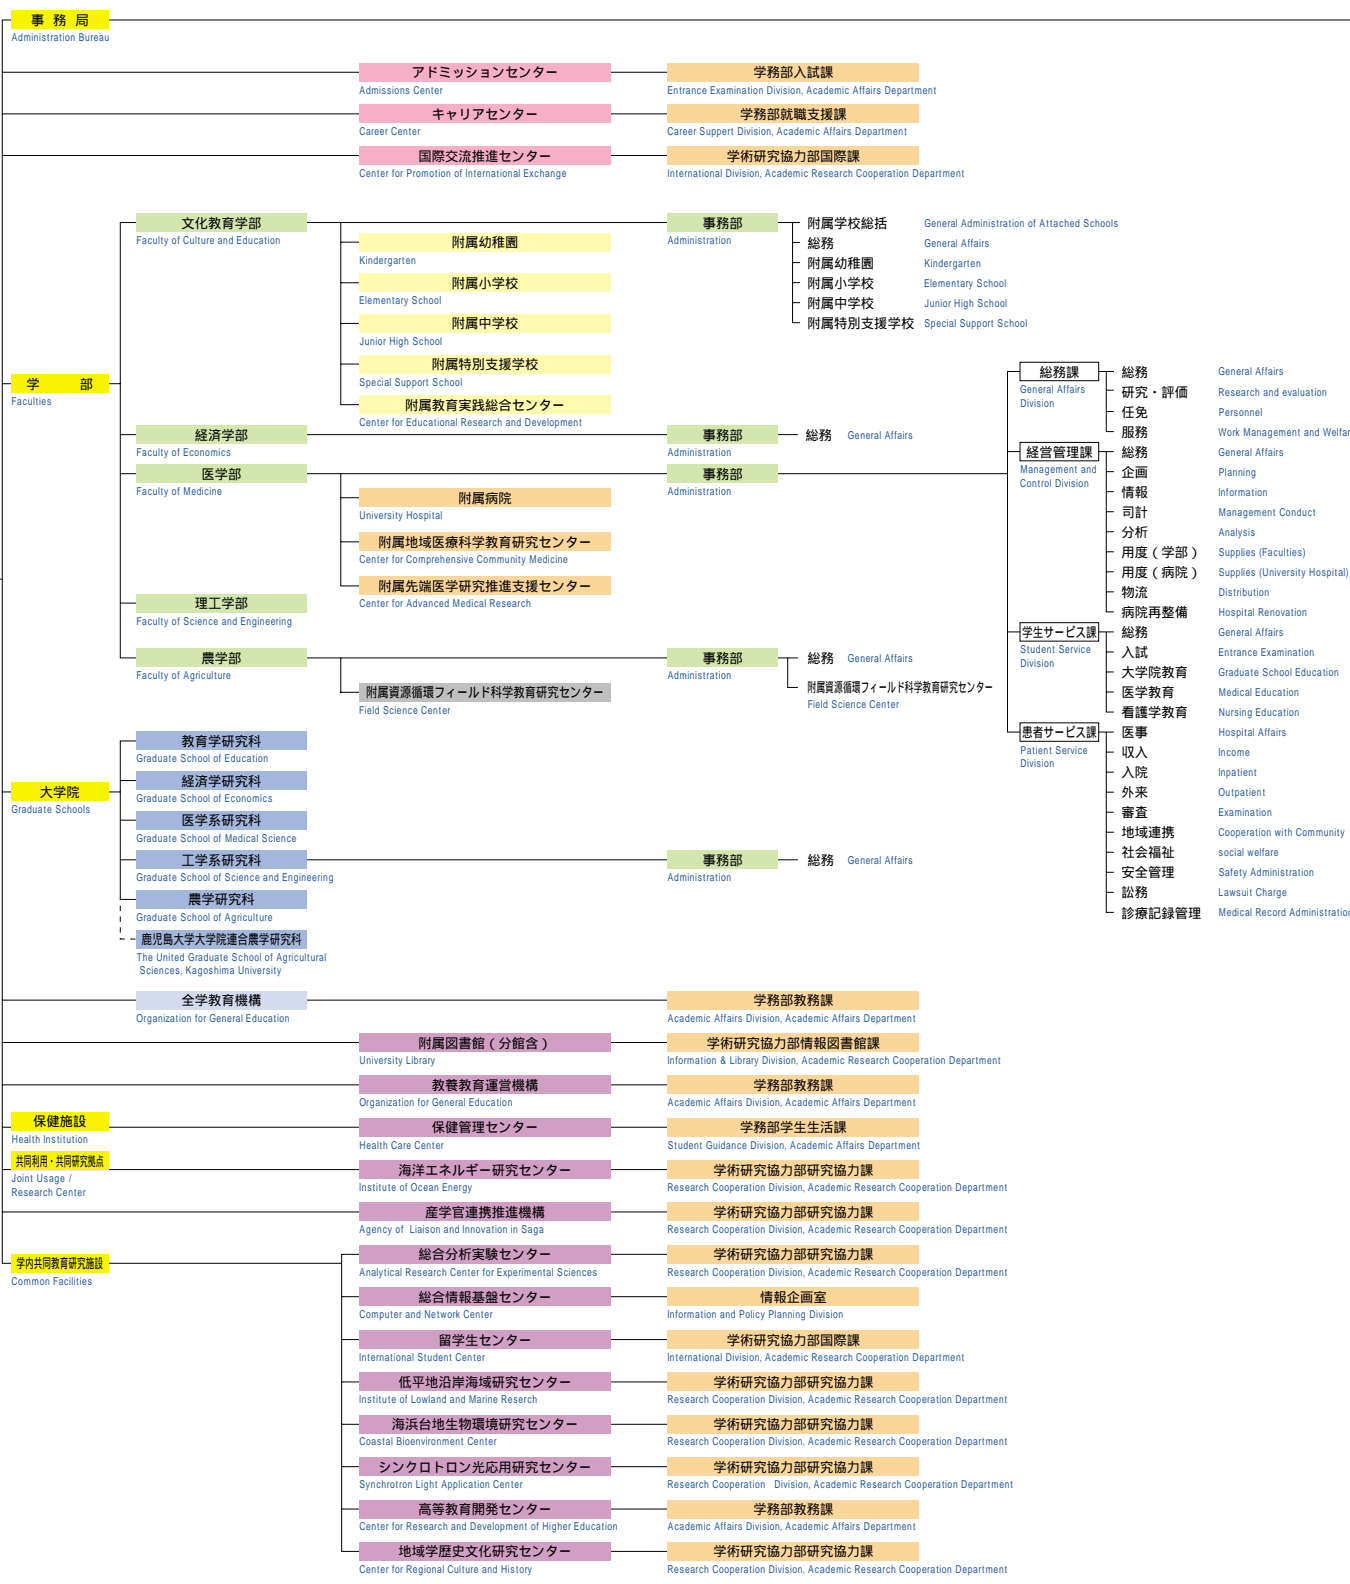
事務局
Administration Bureau

アドミッションセンター
Admissions Center
学務部入試課
Entrance Examination Division, Academic Affairs Department

キャリアセンター
Career Center
学務部就職支援課
Career Support Division, Academic Affairs Department

国際交流推進センター
Center for Promotion of International Exchange
学術研究協力部国際課
International Division, Academic Research Cooperation Department

学部
Faculties

文化教育学部
Faculty of Culture and Education
附属幼稚園
Kindergarten
附属小学校
Elementary School
附属中学校
Junior High School
附属特別支援学校
Special Support School
附属教育実践総合センター
Center for Educational Research and Development
事務部
Administration
附属学校総括 General Administration of Attached Schools
総務 General Affairs
附属幼稚園 Kindergarten
附属小学校 Elementary School
附属中学校 Junior High School
附属特別支援学校 Special Support School

経済学部
Faculty of Economics
事務部
Administration
総務 General Affairs

医学部
Faculty of Medicine
附属病院
University Hospital
附属地域医療科学教育研究センター
Center for Comprehensive Community Medicine
附属先端医学研究推進支援センター
Center for Advanced Medical Research
事務部
Administration

総務課
General Affairs Division
総務 General Affairs
研究・評価 Research and evaluation
任免 Personnel
服務 Work Management and Welfar

経営管理課
Management and Control Division
総務 General Affairs
企画 Planning
情報 Information
司計 Management Conduct
分析 Analysis
用度（学部） Supplies (Faculties)
用度（病院） Supplies (University Hospital)
物流 Distribution
病院再整備 Hospital Renovation

学生サービス課
Student Service Division
総務 General Affairs
入試 Entrance Examination
大学院教育 Graduate School Education
医学教育 Medical Education
看護学教育 Nursing Education

患者サービス課
Patient Service Division
医事 Hospital Affairs
収入 Income
入院 Inpatient
外来 Outpatient
審査 Examination
地域連携 Cooperation with Community
社会福祉 social welfare
安全管理 Safety Administration
訟務 Lawsuit Charge
診療記録管理 Medical Record Administration

理工学部
Faculty of Science and Engineering

農学部
Faculty of Agriculture
附属資源循環フィールド科学教育研究センター
Field Science Center
事務部
Administration
総務 General Affairs
附属資源循環フィールド科学教育研究センター
Field Science Center

大学院
Graduate Schools
教育学研究科
Graduate School of Education
経済学研究科
Graduate School of Economics
医学系研究科
Graduate School of Medical Science
工学系研究科
Graduate School of Science and Engineering
農学研究科
Graduate School of Agriculture
鹿児島大学大学院連合農学研究科
The United Graduate School of Agricultural Sciences, Kagoshima University
事務部
Administration
総務 General Affairs

全学教育機構
Organization for General Education
学務部教務課
Academic Affairs Division, Academic Affairs Department

附属図書館（分館含）
University Library
学術研究協力部情報図書館課
Information & Library Division, Academic Research Cooperation Department

教養教育運営機構
Organization for General Education
学務部教務課
Academic Affairs Division, Academic Affairs Department

保健施設
Health Institution
保健管理センター
Health Care Center
学務部学生生活課
Student Guidance Division, Academic Affairs Department

共同利用・共同研究拠点
Joint Usage / Research Center
海洋エネルギー研究センター
Institute of Ocean Energy
学術研究協力部研究協力課
Research Cooperation Division, Academic Research Cooperation Department

産学官連携推進機構
Agency of Liaison and Innovation in Saga
学術研究協力部研究協力課
Research Cooperation Division, Academic Research Cooperation Department

学内共同教育研究施設
Common Facilities
総合分析実験センター
Analytical Research Center for Experimental Sciences
学術研究協力部研究協力課
Research Cooperation Division, Academic Research Cooperation Department

総合情報基盤センター
Computer and Network Center
情報企画室
Information and Policy Planning Division

留学生センター
International Student Center
学術研究協力部国際課
International Division, Academic Research Cooperation Department

低平地沿岸海域研究センター
Institute of Lowland and Marine Research
学術研究協力部研究協力課
Research Cooperation Division, Academic Research Cooperation Department

海浜台地生物環境研究センター
Coastal Bioenvironment Center
学術研究協力部研究協力課
Research Cooperation Division, Academic Research Cooperation Department

シンクロトロン光応用研究センター
Synchrotron Light Application Center
学術研究協力部研究協力課
Research Cooperation Division, Academic Research Cooperation Department

高等教育開発センター
Center for Research and Development of Higher Education
学務部教務課
Academic Affairs Division, Academic Affairs Department

地域学歴史文化研究センター
Center for Regional Culture and History
学術研究協力部研究協力課
Research Cooperation Division, Academic Research Cooperation Department